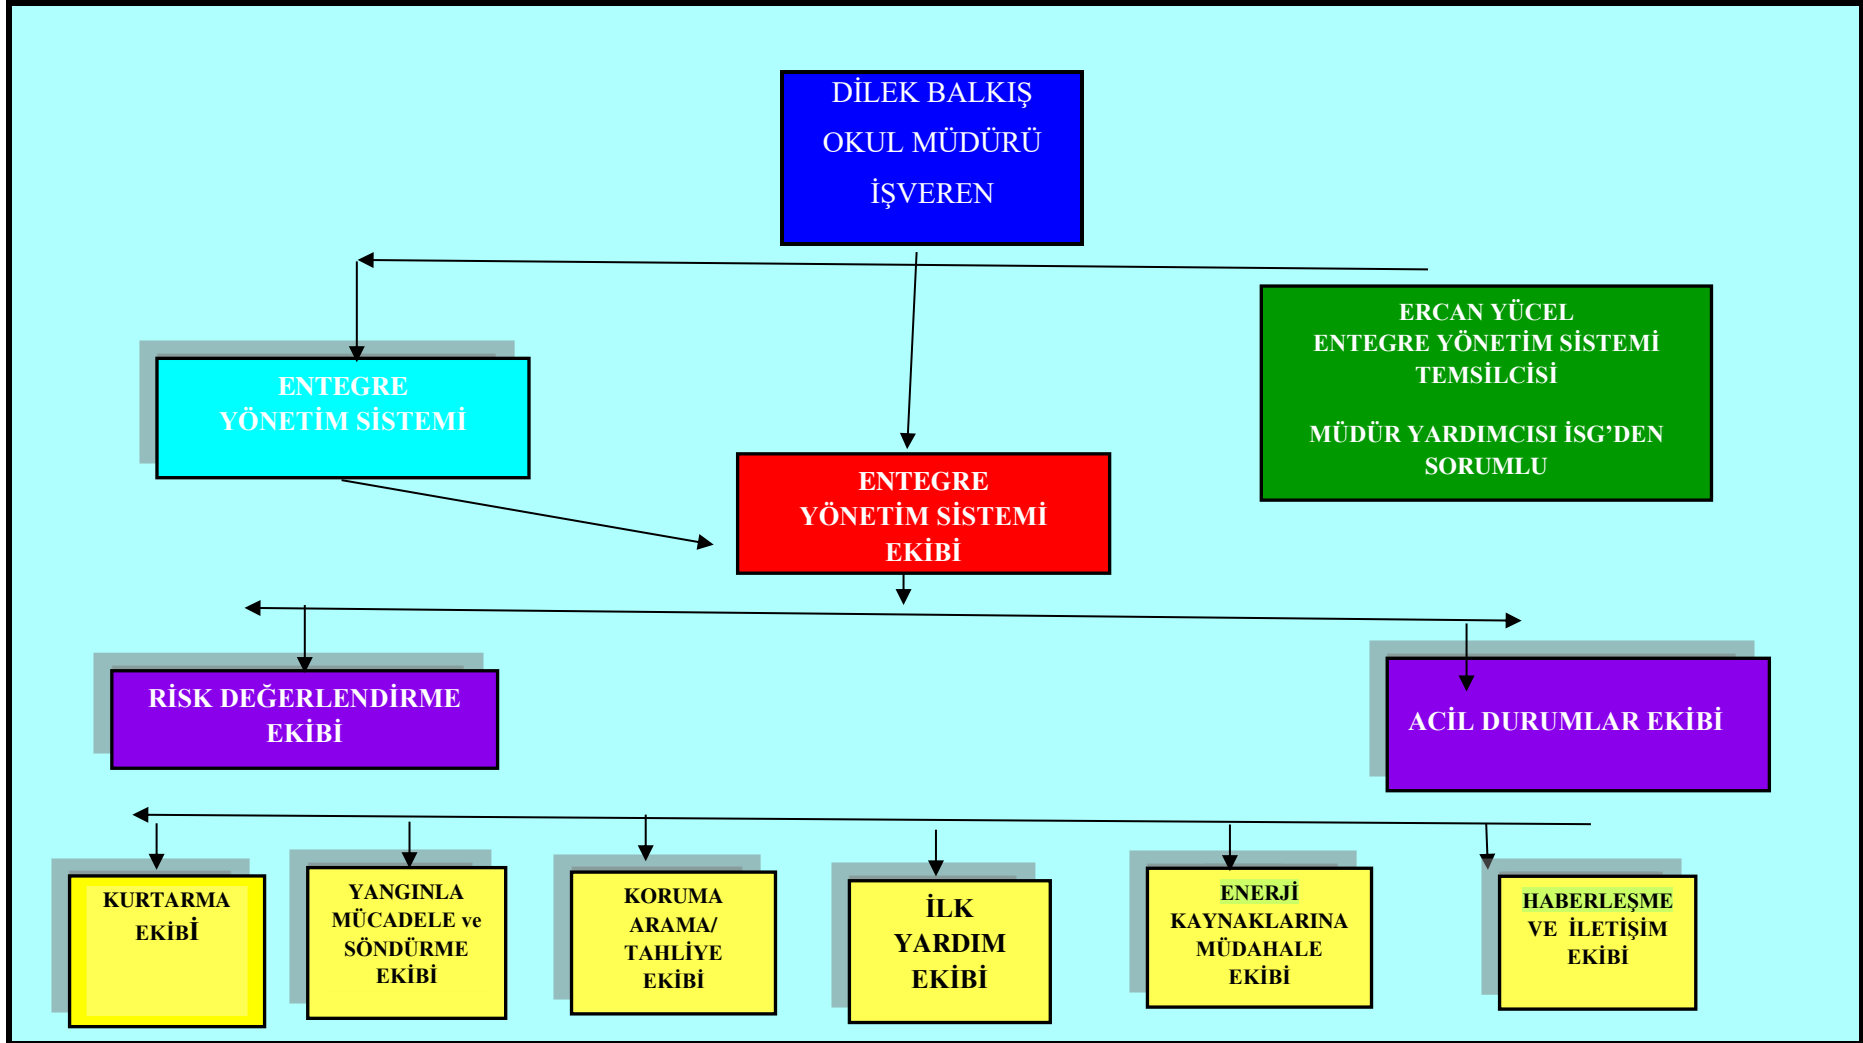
DİLEK BALKIŞ
OKUL MÜDÜRÜ
İŞVEREN

ENTEGRE
YÖNETİM SİSTEMİ

ERCAN YÜCEL
ENTEGRE YÖNETİM SİSTEMİ
TEMSİLCİSİ

MÜDÜR YARDIMCISI İSG'DEN
SORUMLU

ENTEGRE
YÖNETİM SİSTEMİ
EKİBİ

RİSK DEĞERLENDİRME
EKİBİ

ACİL DURUMLAR EKİBİ

KURTARMA
EKİBİ

YANGINLA
MÜCADELE ve
SÖNDÜRME
EKİBİ

KORUMA
ARAMA/
TAHLİYE
EKİBİ

İLK
YARDIM
EKİBİ

ENERJİ
KAYNAKLARINA
MÜDAHALE
EKİBİ

HABERLEŞME
VE İLETİŞİM
EKİBİ